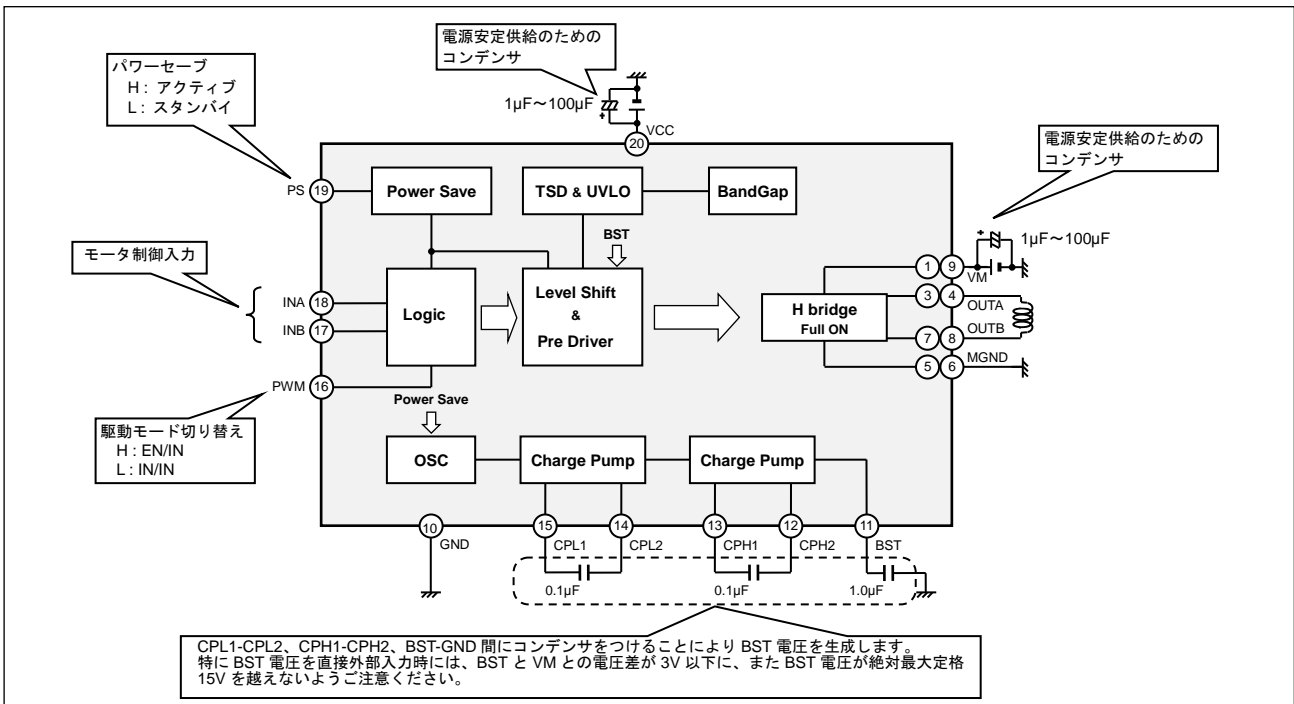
電源安定供給のための
コンデンサ

1µF～100µF

パワーセーブ
H：アクティブ
L：スタンバイ

20 VCC

電源安定供給のための
コンデンサ

PS 19

Power Save

TSD & UVLO

BandGap

BST

1µF～100µF

モータ制御入力

INA 18

INB 17

Logic

Level Shift
&
Pre Driver

1 9 VM

3 4 OUTA

H bridge
Full ON

7 8 OUTB

5 6 MGND

PWM 16

Power Save

駆動モード切り替え
H : EN/IN
L : IN/IN

OSC

Charge Pump

Charge Pump

10 GND

15 CPL1

14 CPL2

13 CPH1

12 CPH2

11 BST

0.1µF

0.1µF

1.0µF

CPL1-CPL2、CPH1-CPH2、BST-GND 間にコンデンサをつけることにより BST 電圧を生成します。
特に BST 電圧を直接外部入力時には、BST と VM との電圧差が 3V 以下に、また BST 電圧が絶対最大定格 15V を越えないようご注意ください。